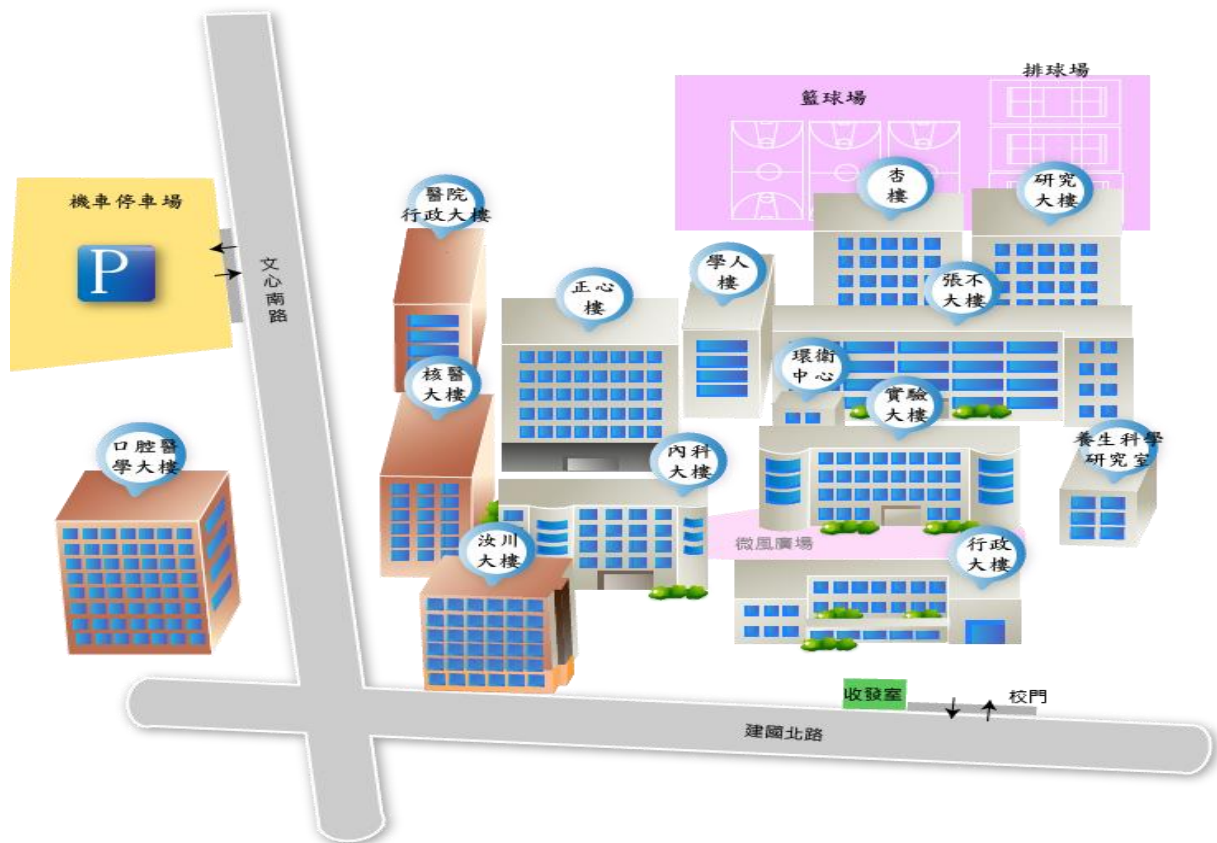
排球場

籃球場

機車停車場

P

醫院行政大樓

杏樓

研究大樓

文心南路

學人樓

正心樓

張不大樓

環衛中心

核醫大樓

實驗大樓

口腔醫學大樓

內科大樓

養生科學研究室

汝川大樓

微風廣場

行政大樓

收發室

校門

建國北路